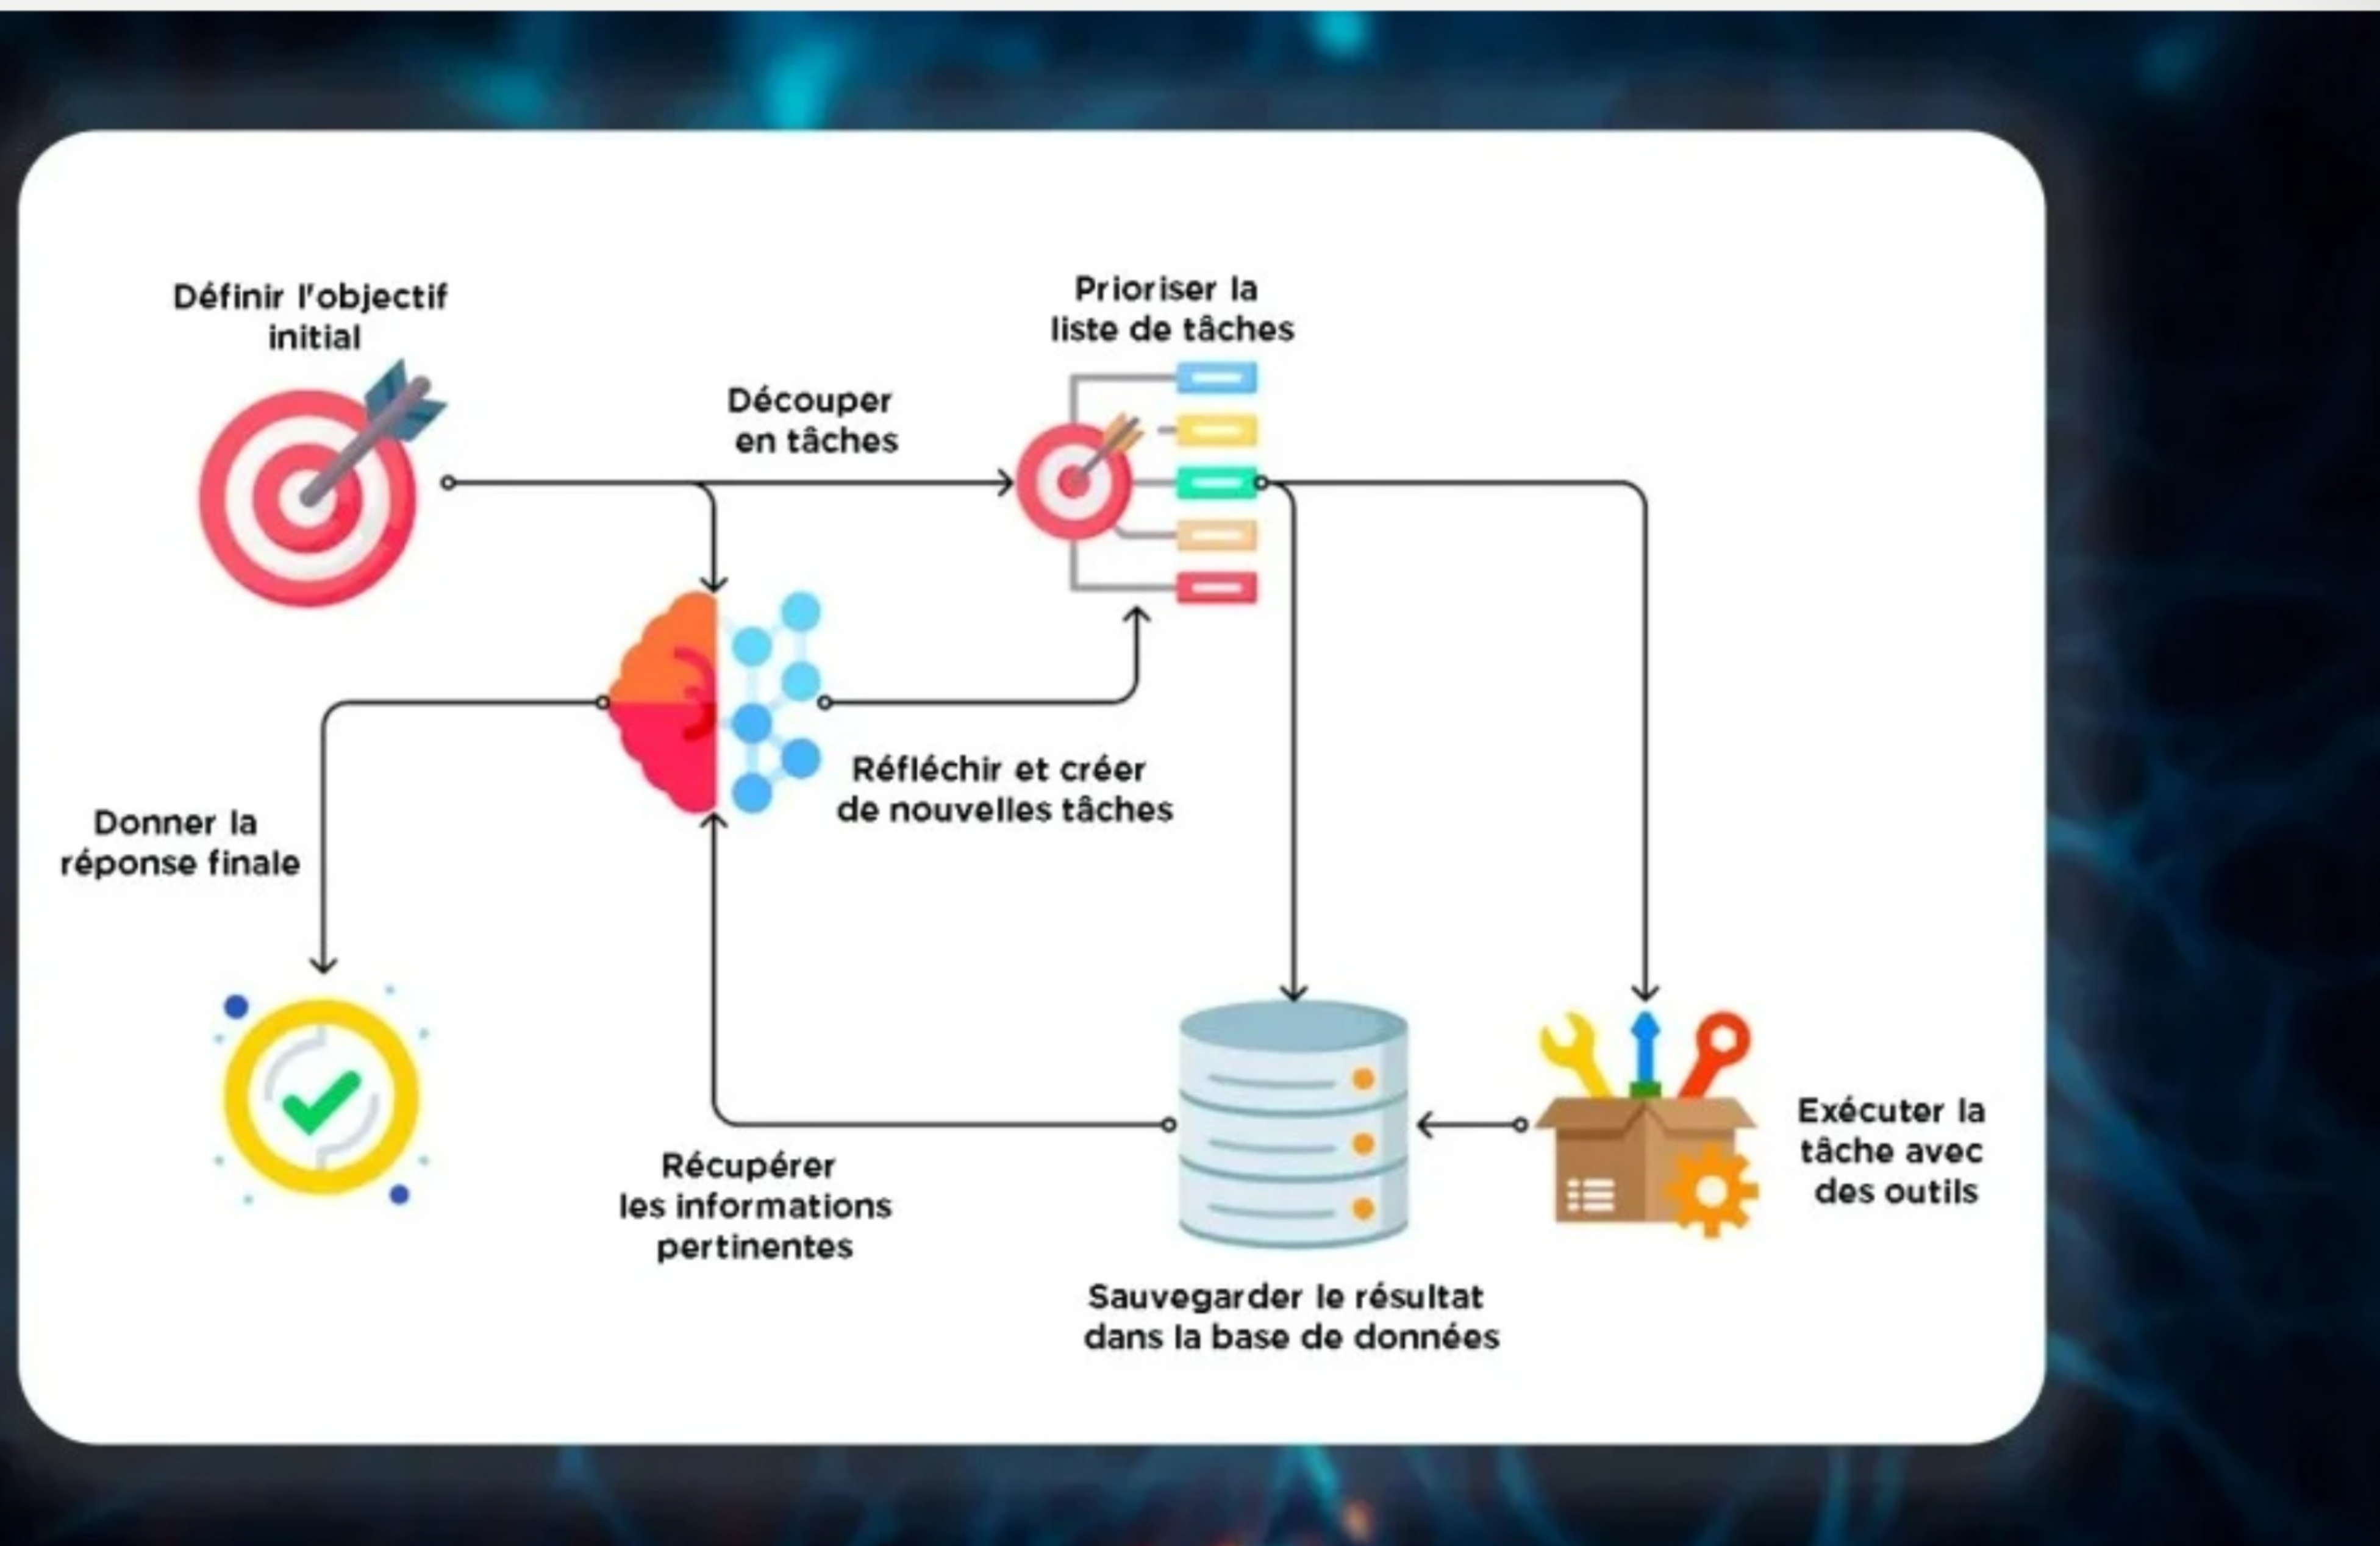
Définir l'objectif initial

Découper en tâches

Prioriser la liste de tâches

Réfléchir et créer de nouvelles tâches

Donner la réponse finale

Récupérer les informations pertinentes

Sauvegarder le résultat dans la base de données

Exécuter la tâche avec des outils